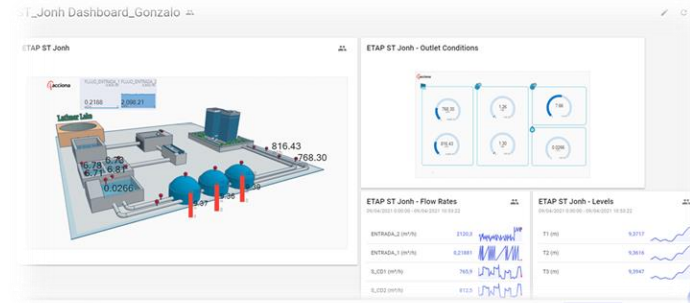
ST_Jonh Dashboard_Gonzalo

ETAP ST Jonh

acciona

FLUJO_ENTRADA_1 FLUJO_ENTRADA_2

0.2166 2,098.21

Lechner Labs

6.78 6.70
6.71 6.71
0.0266

816.43
768.30

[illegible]

ETAP ST Jonh - Outlet Conditions

acciona

768.30
1.26
7.66
815.43
0.71
0.0266

ETAP ST Jonh - Flow Rates

09/04/2021 0:00:00 - 09/04/2021 10:53:22

| | | |
|---|---|---|
| ENTRADA_2 (m³/h) | 2120.3 | |
| ENTRADA_1 (m³/h) | 0.21661 | |
| S_CD1 (m³/h) | 765.9 | |
| S_CD2 (m³/h) | 813.5 | |

ETAP ST Jonh - Levels

09/04/2021 0:00:00 - 09/04/2021 10:53:22

| | | |
|---|---|---|
| T1 (m) | 6.3717 | |
| T2 (m) | 6.3614 | |
| T3 (m) | 6.3647 | |